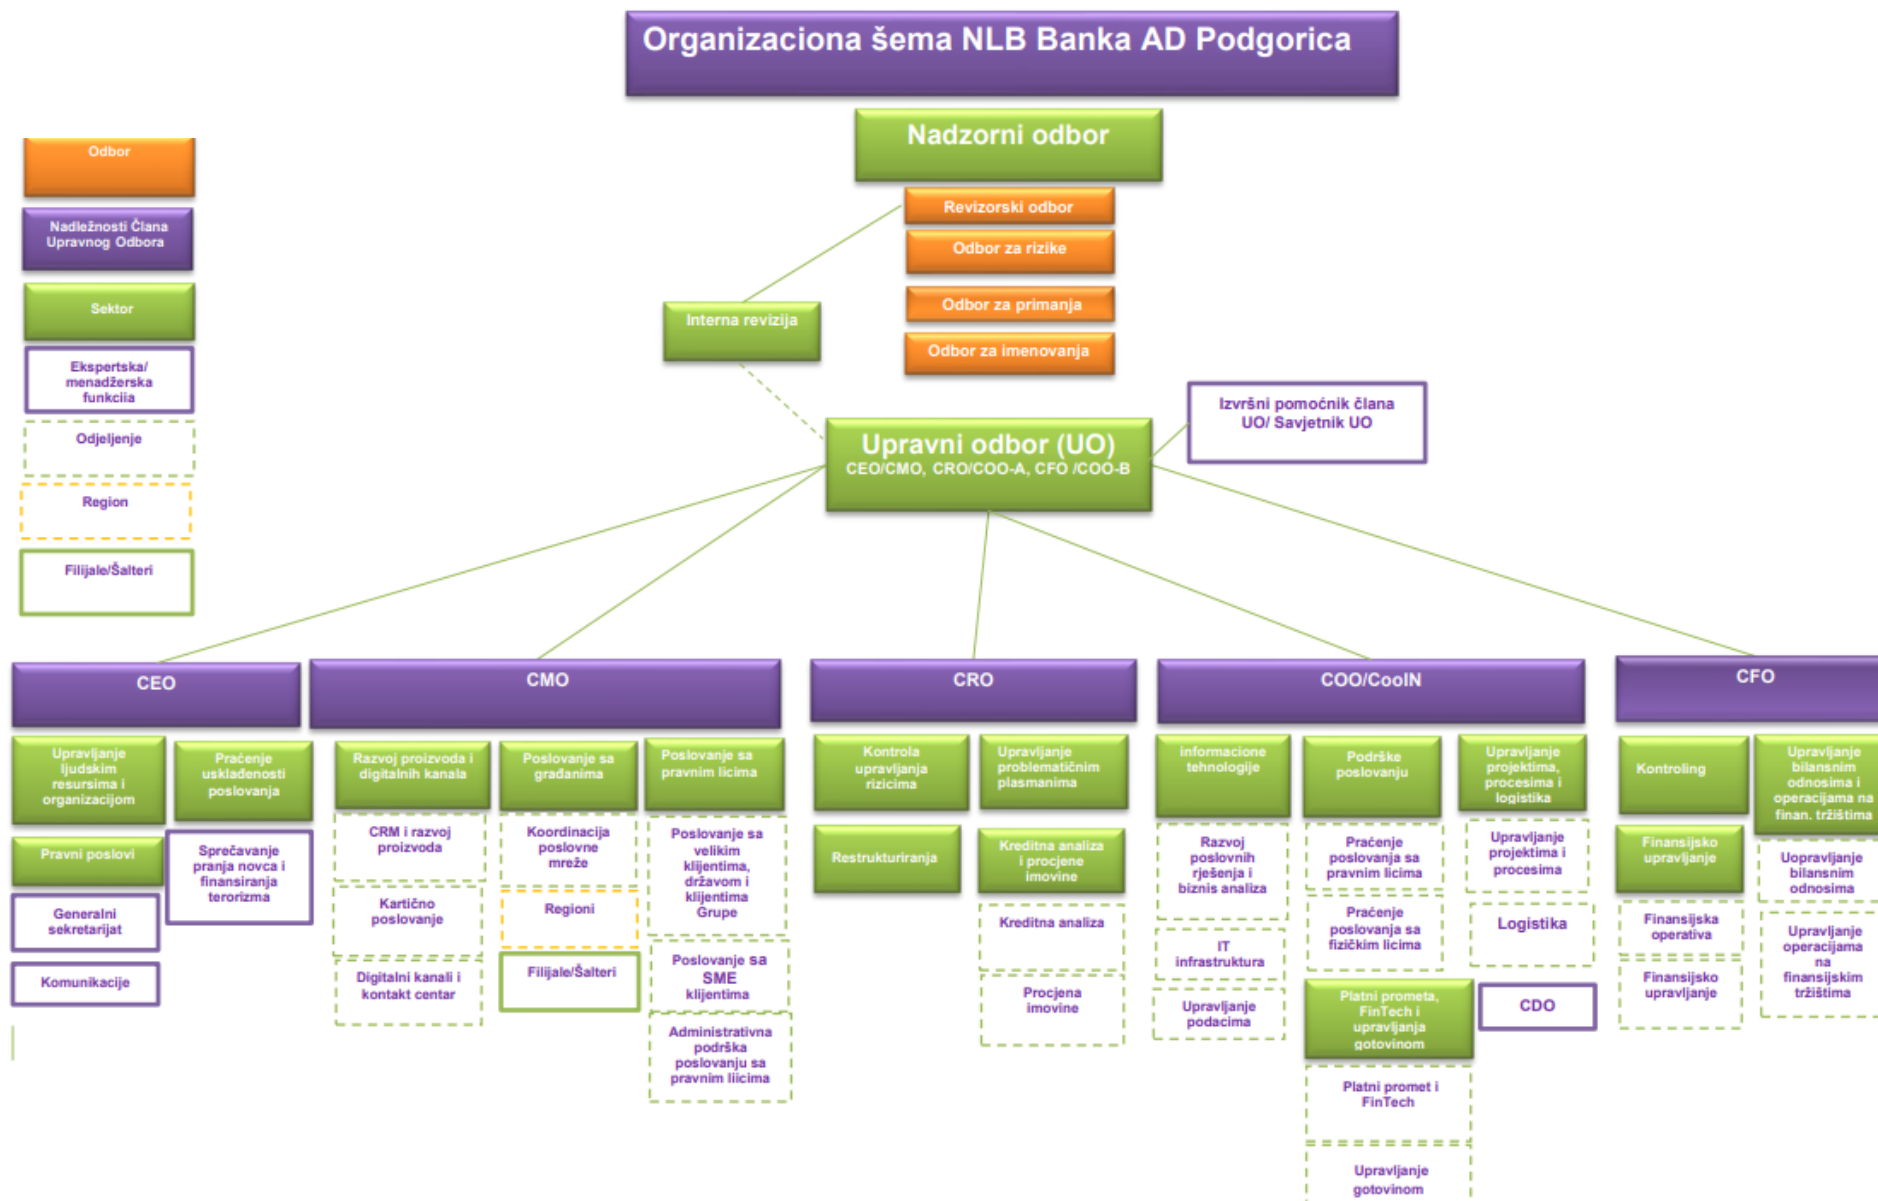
Organizaciona šema NLB Banka AD Podgorica

Odbor

Nadležnosti Člana Upravnog Odbora

Sektor

Ekspertska/ menadžerska funkciia

Odjeljenje

Region

Filijale/Šalteri

Nadzorni odbor

Revizorski odbor

Odbor za rizike

Odbor za primanja

Odbor za imenovanja

Interna revizija

Izvršni pomoćnik člana UO/ Savjetnik UO

Upravni odbor (UO)
CEO/CMO, CRO/COO-A, CFO /COO-B

CEO

Upravljanje ljudskim resursima i organizacijom

Praćenje usklađenosti poslovanja

Pravni poslovi

Sprečavanje pranja novca i finansiranja terorizma

Generalni sekretarijat

Komunikacije

CMO

Razvoj proizvoda i digitalnih kanala

CRM i razvoj proizvoda

Kartično poslovanje

Digitalni kanali i kontakt centar

Poslovanje sa građanima

Koordinacija poslovne mreže

Regioni

Filijale/Šalteri

Poslovanje sa pravnim licima

Poslovanje sa velikim klijentima, državom i klijentima Grupe

Poslovanje sa SME klijentima

Administrativna podrška poslovanju sa pravnim liicima

CRO

Kontrola upravljanja rizicima

Restrukturiranja

Upravljanje problematičnim plasmanima

Kreditna analiza i procjene imovine

Kreditna analiza

Procjena imovine

COO/CooIN

informacione tehnologije

Razvoj poslovnih rješenja i biznis analiza

IT infrastruktura

Upravljanje podacima

Podrške poslovanju

Praćenje poslovanja sa pravnim licima

Praćenje poslovanja sa fizičkim licima

Platni prometa, FinTech i upravljanja gotovinom

Platni promet i FinTech

Upravljanje gotovinom

Upravljanje projektima, procesima i logistika

Upravljanje projektima i procesima

Logistika

CDO

CFO

Kontroling

Finansijsko upravljanje

Finansijska operativa

Finansijsko upravljanje

Upravljanje bilansnim odnosima i operacijama na finan. tržištima

Uopravljanje bilansnim odnosima

Upravljanje operacijama na finansijskim tržištima